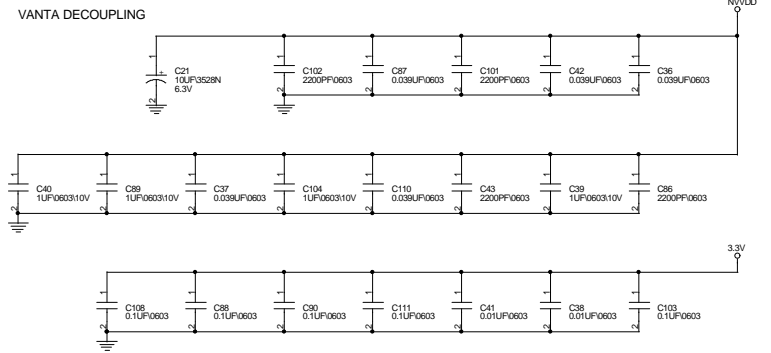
VANTA DECOUPLING

NVVDD

1
+
2
C21
10UF\3528N
6.3V

1
2
C102
2200PF\0603

1
2
C87
0.039UF\0603

1
2
C101
2200PF\0603

1
2
C42
0.039UF\0603

1
2
C36
0.039UF\0603

1
2
C40
1UF\0603\10V

1
2
C89
1UF\0603\10V

1
2
C37
0.039UF\0603

1
2
C104
1UF\0603\10V

1
2
C110
0.039UF\0603

1
2
C43
2200PF\0603

1
2
C39
1UF\0603\10V

1
2
C86
2200PF\0603

3.3V

1
2
C108
0.1UF\0603

1
2
C88
0.1UF\0603

1
2
C90
0.1UF\0603

1
2
C111
0.1UF\0603

1
2
C41
0.01UF\0603

1
2
C38
0.01UF\0603

1
2
C103
0.1UF\0603